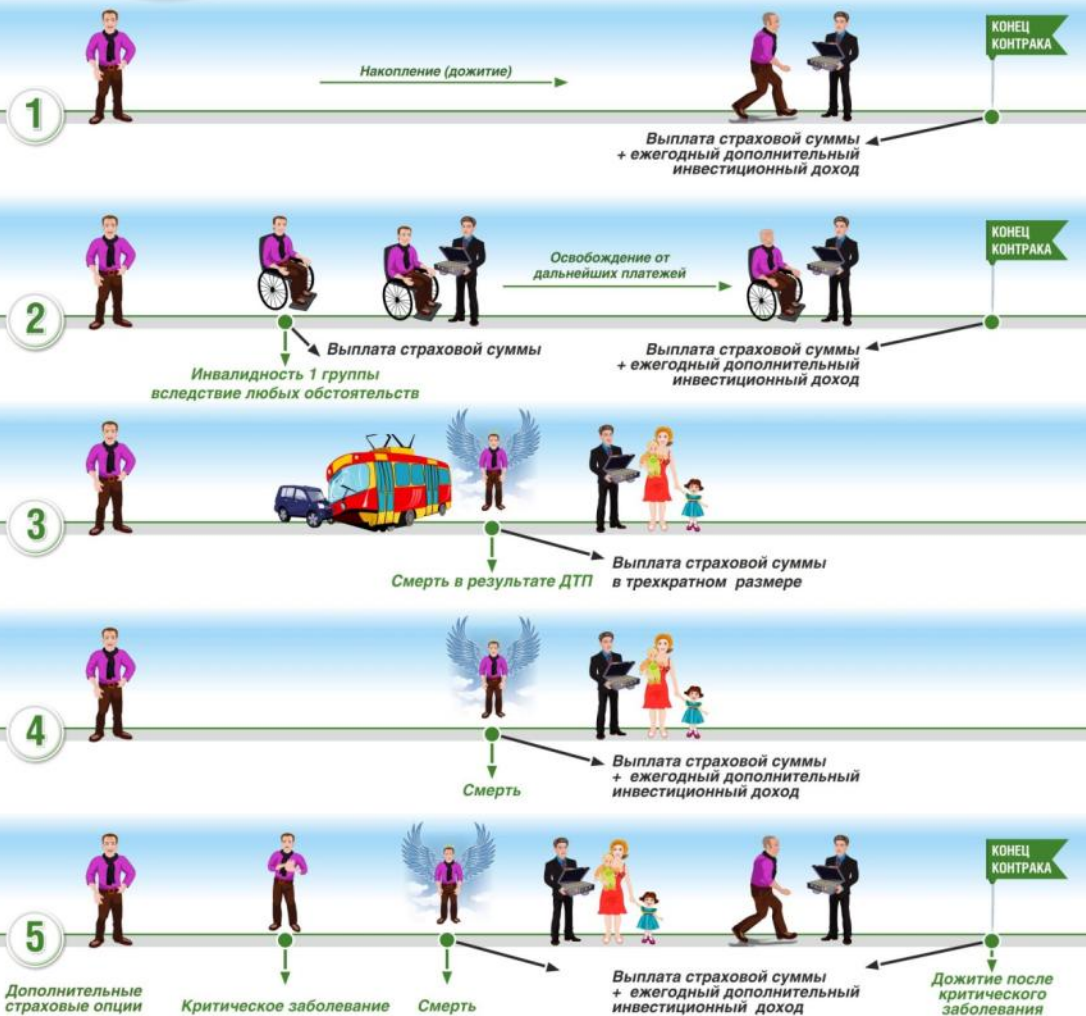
КОНЕЦ КОНТРАКА

Накопление (дожитие)

1

Выплата страховой суммы + ежегодный дополнительный инвестиционный доход

КОНЕЦ КОНТРАКА

Освобождение от дальнейших платежей

2

Выплата страховой суммы

Инвалидность 1 группы вследствие любых обстоятельств

Выплата страховой суммы + ежегодный дополнительный инвестиционный доход

3

Выплата страховой суммы в трехкратном размере

Смерть в результате ДТП

4

Выплата страховой суммы + ежегодный дополнительный инвестиционный доход

Смерть

КОНЕЦ КОНТРАКА

5

Дополнительные страховые опции

Критическое заболевание

Смерть

Выплата страховой суммы + ежегодный дополнительный инвестиционный доход

Дожитие после критического заболевания